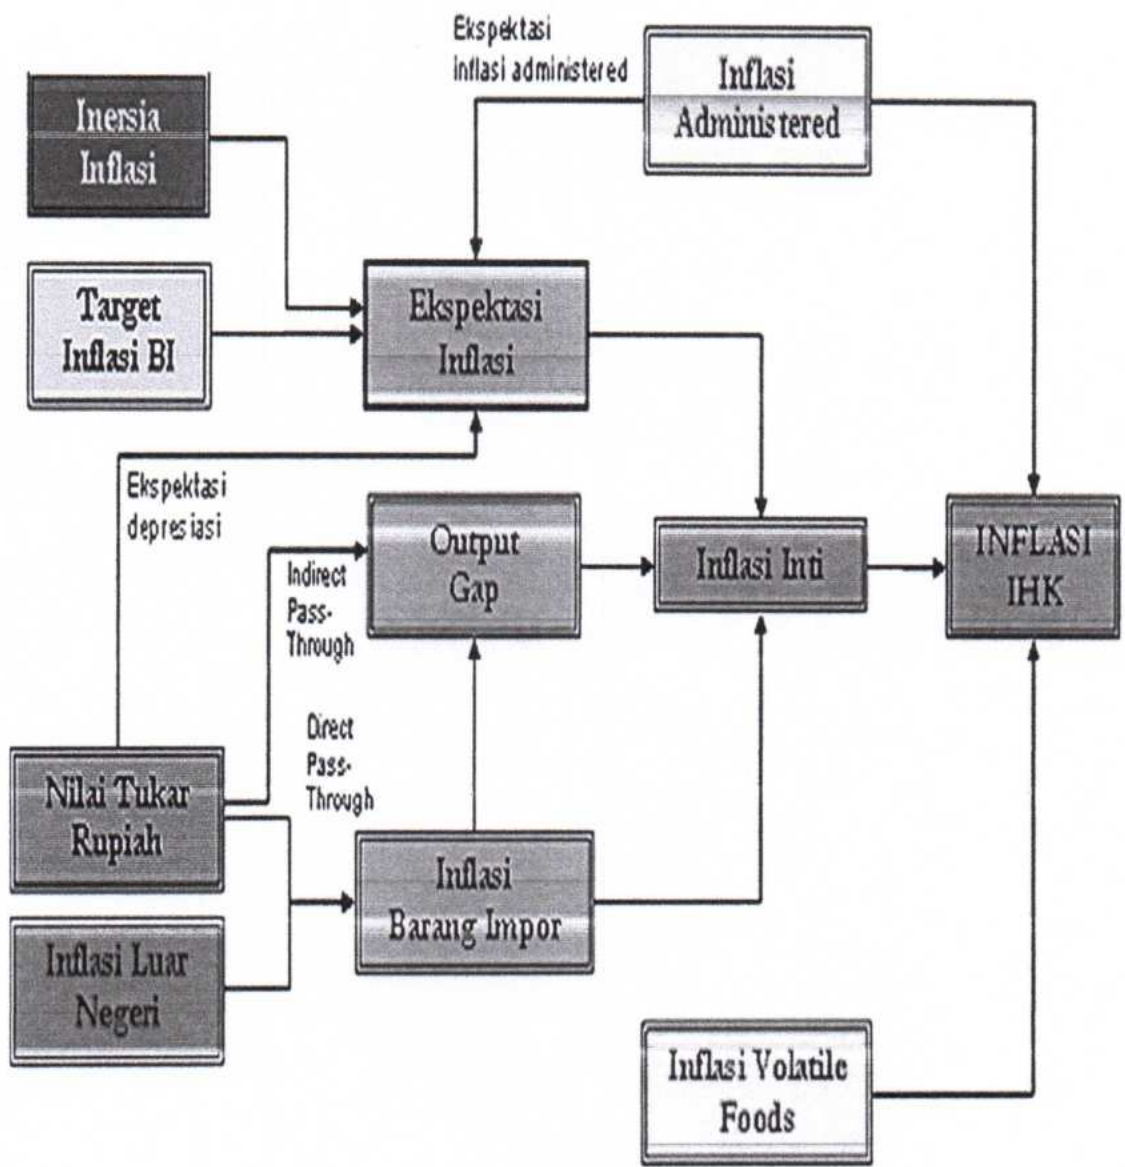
Ekspektasi inflasi administered

Inflasi Administered

Inersia Inflasi

Target Inflasi BI

Ekspektasi Inflasi

Ekspektasi depresiasi

Output Gap

Indirect Pass-Through

Inflasi Inti

INFLASI IHK

Direct Pass-Through

Nilai Tukar Rupiah

Inflasi Barang Impor

Inflasi Luar Negeri

Inflasi Volatile Foods